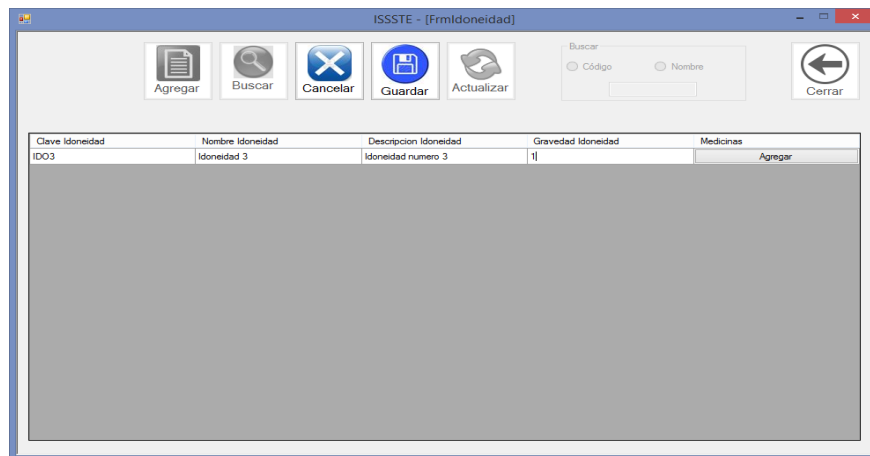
ISSSTE - [FrmIdoneidad]

Agregar Buscar Cancelar Guardar Actualizar

Buscar
Código Nombre

Cerrar

| Clave Idoneidad | Nombre Idoneidad | Descripcion Idoneidad | Gravedad Idoneidad | Medicinas |
|---|---|---|---|---|
| IDO3 | Idoneidad 3 | Idoneidad numero 3 | 1 | Agregar |